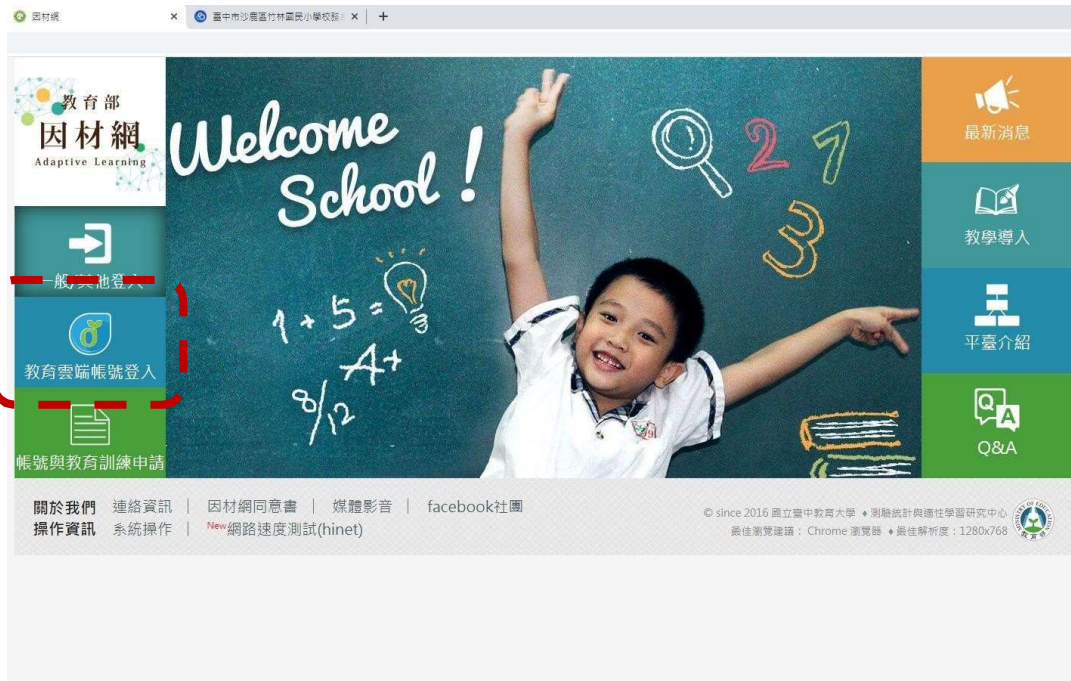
因材網 × 臺中市沙鹿區竹林國民小學校務 × +

教育部
因材網
Adaptive Learning

一般/其他登入

教育雲端帳號登入

帳號與教育訓練申請

Welcome School !

$1+5=$

A+

8/12

最新消息

教學導入

平臺介紹

Q&A

關於我們 連絡資訊 | 因材網同意書 | 媒體影音 | facebook社團
操作資訊 系統操作 | New網路速度測試(hinet)

© since 2016 國立臺中教育大學 ♦ 測驗統計與適性學習研究中心
最佳瀏覽建議：Chrome 瀏覽器 ♦ 最佳解析度：1280x768